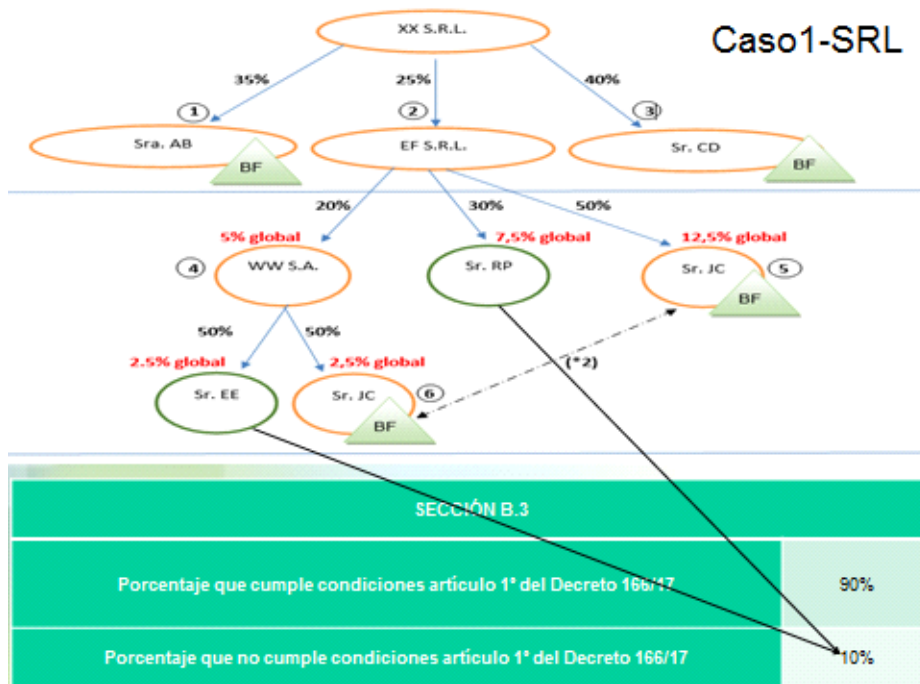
XX S.R.L.

Caso1-SRL

35%

25%

40%

1

Sra. AB

BF

2

EF S.R.L.

3

Sr. CD

BF

20%

30%

50%

5% global

7,5% global

12,5% global

4

WW S.A.

Sr. RP

Sr. JC

5

BF

50%

50%

(*2)

2.5% global

2,5% global

Sr. EE

Sr. JC

6

BF

| SECCIÓN B.3 | |
|---|---|
| Porcentaje que cumple condiciones artículo 1° del Decreto 166/17 | 90% |
| Porcentaje que no cumple condiciones artículo 1° del Decreto 166/17 | 10% |